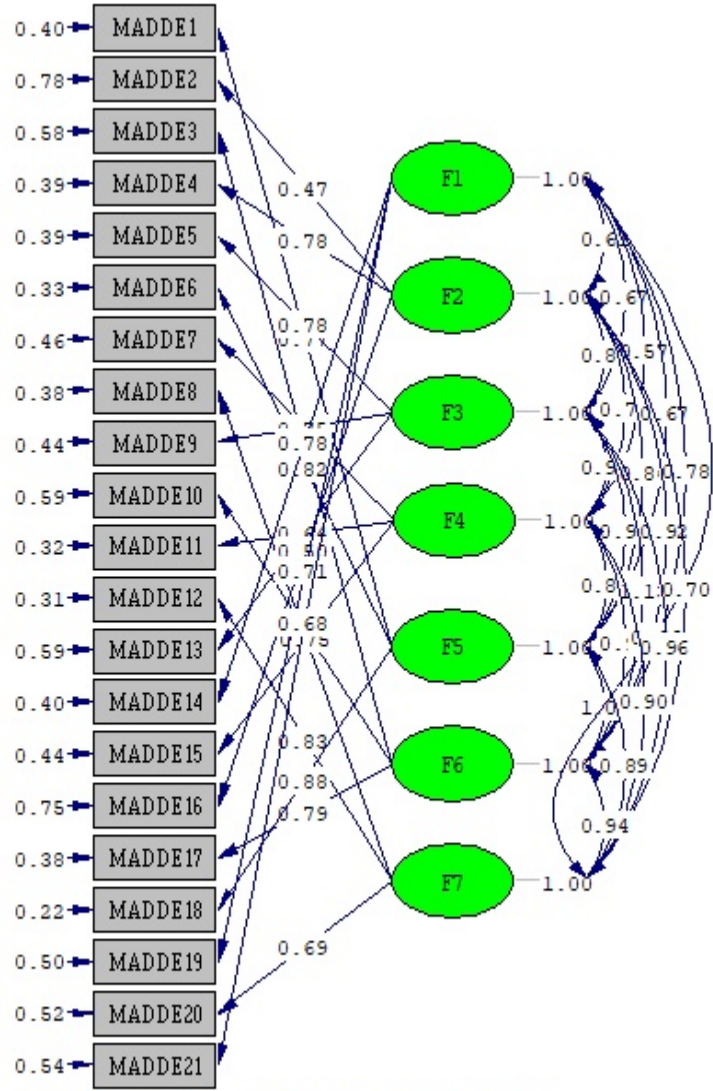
0.40 MADDE1
0.78 MADDE2
0.58 MADDE3
0.39 MADDE4
0.39 MADDE5
0.33 MADDE6
0.46 MADDE7
0.38 MADDE8
0.44 MADDE9
0.59 MADDE10
0.32 MADDE11
0.31 MADDE12
0.59 MADDE13
0.40 MADDE14
0.44 MADDE15
0.75 MADDE16
0.38 MADDE17
0.22 MADDE18
0.50 MADDE19
0.52 MADDE20
0.54 MADDE21

0.47
0.78
0.78
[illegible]
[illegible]
0.78
0.82
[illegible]
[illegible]
0.71
0.68
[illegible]
0.83
0.88
0.79
0.69

F1
F2
F3
F4
F5
F6
F7

1.00
1.00
1.00
1.00
1.00
1.00
1.00

0.6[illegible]
0.67
0.8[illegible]
0.57
0.7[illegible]
0.67
0.9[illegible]
0.8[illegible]
0.78
0.9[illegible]
0.92
0.8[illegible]
1.1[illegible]
0.70
0.96
1.0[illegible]
0.90
0.89
0.94